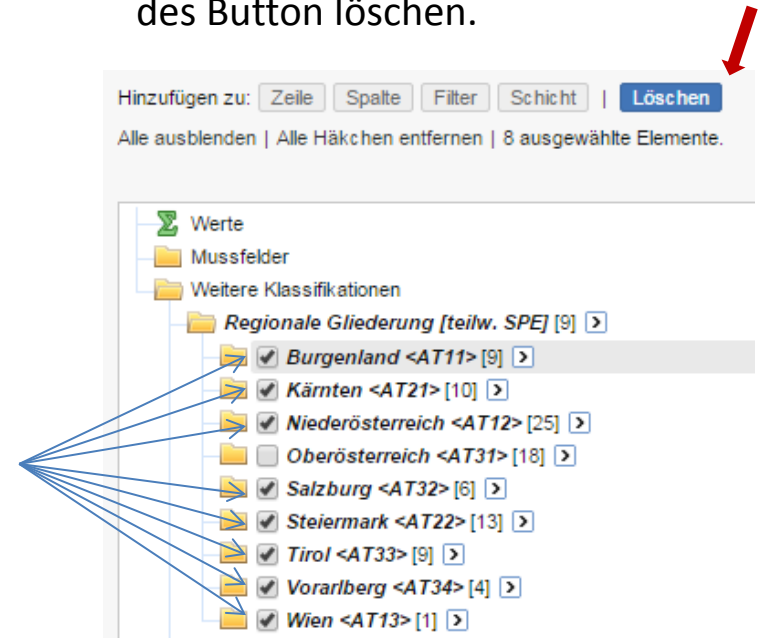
des Button löschen.

Hinzufügen zu: Zeile | Spalte | Filter | Schicht | Löschen

Alle ausblenden | Alle Häkchen entfernen | 8 ausgewählte Elemente.

Werte
Mussfelder
Weitere Klassifikationen
Regionale Gliederung [teilw. SPE] [9]
Burgenland <AT11> [9]
Kärnten <AT21> [10]
Niederösterreich <AT12> [25]
Oberösterreich <AT31> [18]
Salzburg <AT32> [6]
Steiermark <AT22> [13]
Tirol <AT33> [9]
Vorarlberg <AT34> [4]
Wien <AT13> [1]